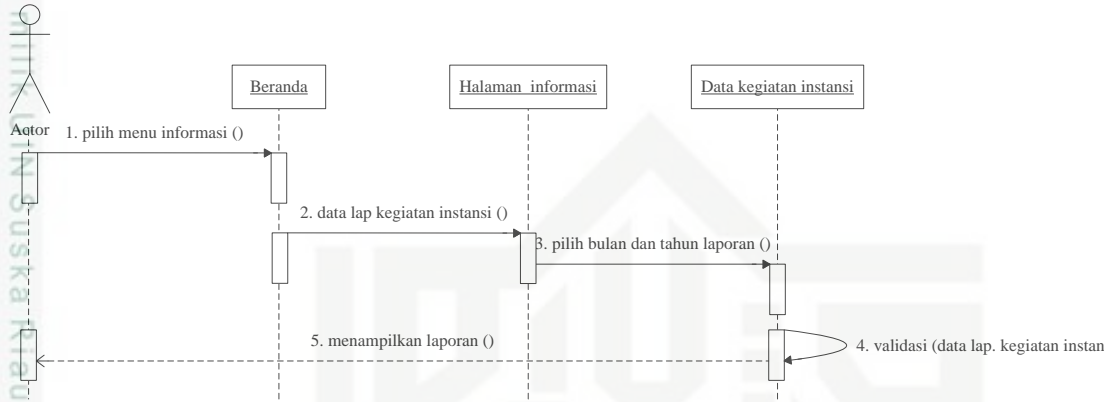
Beranda

Halaman_informasi

Data kegiatan instansi

Actor

1. pilih menu informasi ()

2. data lap kegiatan instansi ()

3. pilih bulan dan tahun laporan ()

5. menampilkan laporan ()

4. validasi (data lap. kegiatan instan

Hak Cipta Dilindungi Undang-Undang
UIN Suska Riau